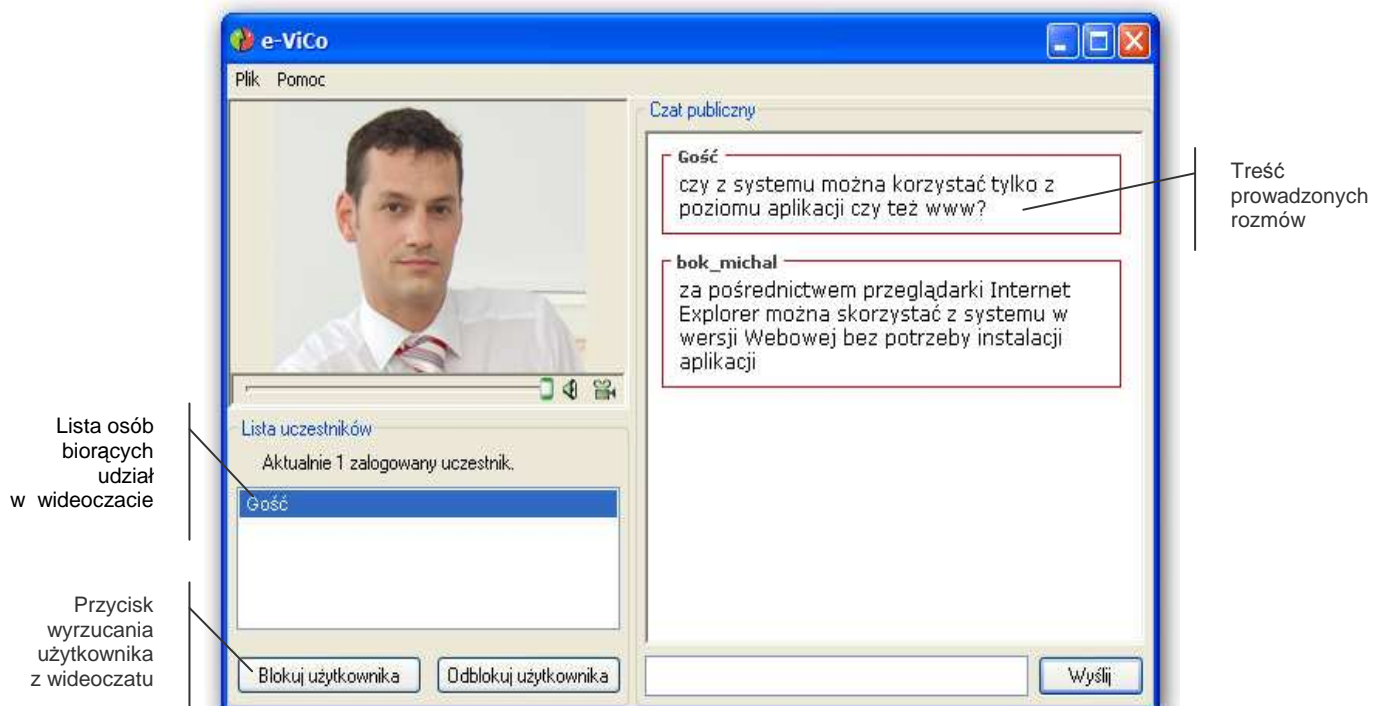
e-ViCo

Plik Pomoc

Czat publiczny

Gość
czy z systemu można korzystać tylko z poziomu aplikacji czy też www?

Treść prowadzonych rozmów

bok_michal
za pośrednictwem przeglądarki Internet Explorer można skorzystać z systemu w wersji Webowej bez potrzeby instalacji aplikacji

Lista osób biorących udział w wideoczacie

Lista uczestników
Aktualnie 1 zalogowany uczestnik.
Gość

Przycisk wyrzucania użytkownika z wideoczatu

Blokuj użytkownika
Odblokuj użytkownika
Wyślij